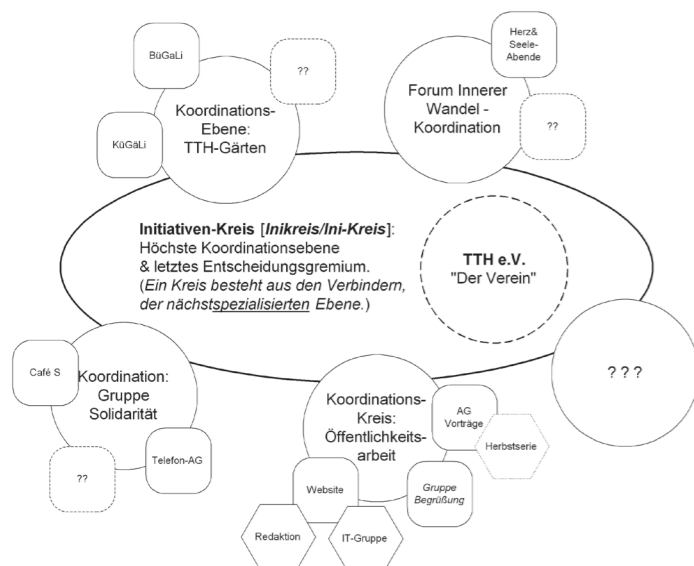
BüGaLi

??

Koordinations-Ebene: TTH-Gärten

KüGäLi

Herz& Seele-Abende

Forum Innerer Wandel - Koordination

??

Initiativen-Kreis [*Inikreis/Ini-Kreis*]: Höchste Koordinationsebene & letztes Entscheidungsgremium. (*Ein Kreis besteht aus den Verbindern, der nächstspezialisierten Ebene.*)

TTH e.V. "Der Verein"

? ? ?

Café S

Koordination: Gruppe Solidarität

Telefon-AG

??

Koordinations-Kreis: Öffentlichkeits-arbeit

AG Vorträge

Herbstserie

Website

*Gruppe Begrüßung*

Redaktion

IT-Gruppe